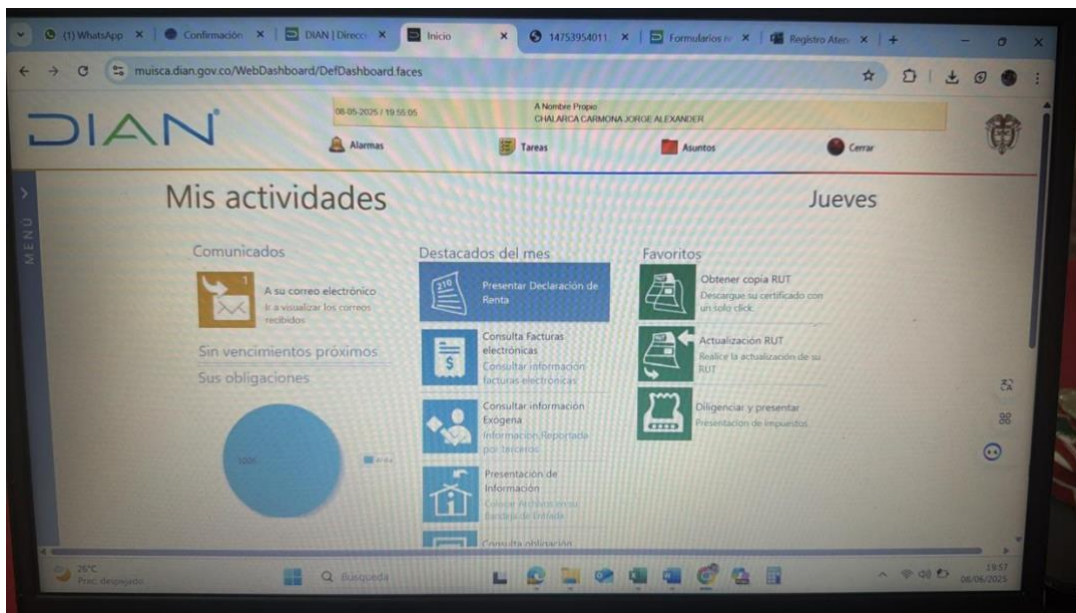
(1) WhatsApp × | Confirmación × | DIAN | Direcc × | Inicio × | 14753954011 × | Formularios × | Registro Aten × | +

muisca.dian.gov.co/WebDashboard/DefDashboard.faces

DIAN

08-05-2025 / 19:55:05

A Nombre Propio
CHALARCA CARMONA JORGE ALEXANDER

Alarmas
Tareas
Asuntos
Cerrar

MENU

Mis actividades

Jueves

Comunicados

1
A su correo electrónico
Ir a visualizar los correos recibidos

Sin vencimientos próximos

Sus obligaciones

100%

Destacados del mes

210
Presentar Declaración de Renta

Consulta Facturas electrónicas
Consultar información facturas electrónicas

Consultar información Exógena
Información Reportada por terceros

Presentación de Información
Coloque archivos en su bandeja de entrada

Consulta obligación

Favoritos

Obtener copia RUT
Descargue su certificado con un solo click.

Actualización RUT
Realice la actualización de su RUT

Diligenciar y presentar
Presentación de impuestos

26°C
Prac. despejado

Búsqueda

19:57
08/06/2025